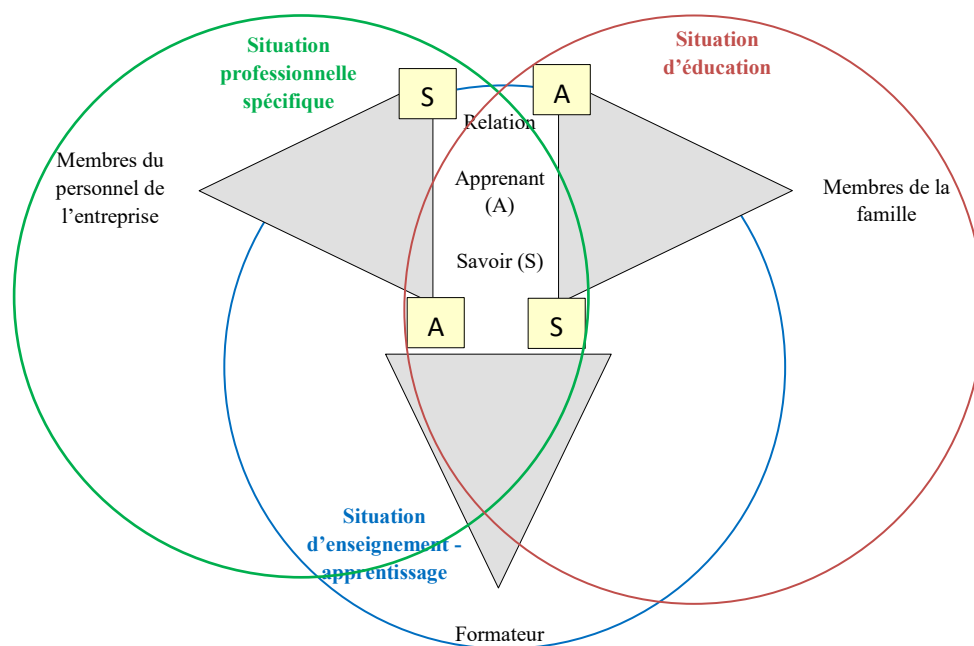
Situation professionnelle spécifique

Situation d'éducation

S

A

Relation

Membres du personnel de l'entreprise

Apprenant (A)

Membres de la famille

Savoir (S)

A

S

Situation d'enseignement - apprentissage

Formateur